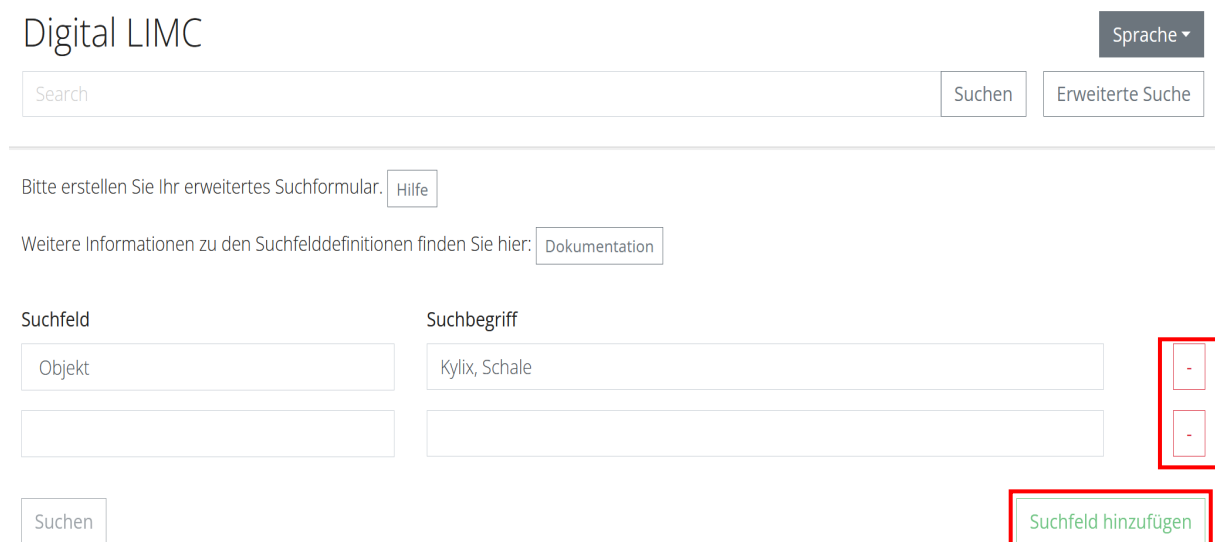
Digital LIMC

Sprache

Search

Suchen

Erweiterte Suche

Bitte erstellen Sie Ihr erweitertes Suchformular. Hilfe

Weitere Informationen zu den Suchfelddefinitionen finden Sie hier: Dokumentation

Suchfeld

Suchbegriff

Objekt

Kylix, Schale

-

-

Suchen

Suchfeld hinzufügen